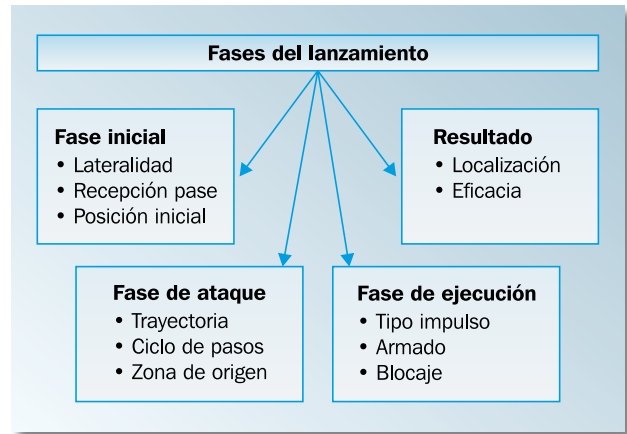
Fases del lanzamiento

Fase inicial
• Lateralidad
• Recepción pase
• Posición inicial

Resultado
• Localización
• Eficacia

Fase de ataque
• Trayectoria
• Ciclo de pasos
• Zona de origen

Fase de ejecución
• Tipo impulso
• Armado
• Blocaje